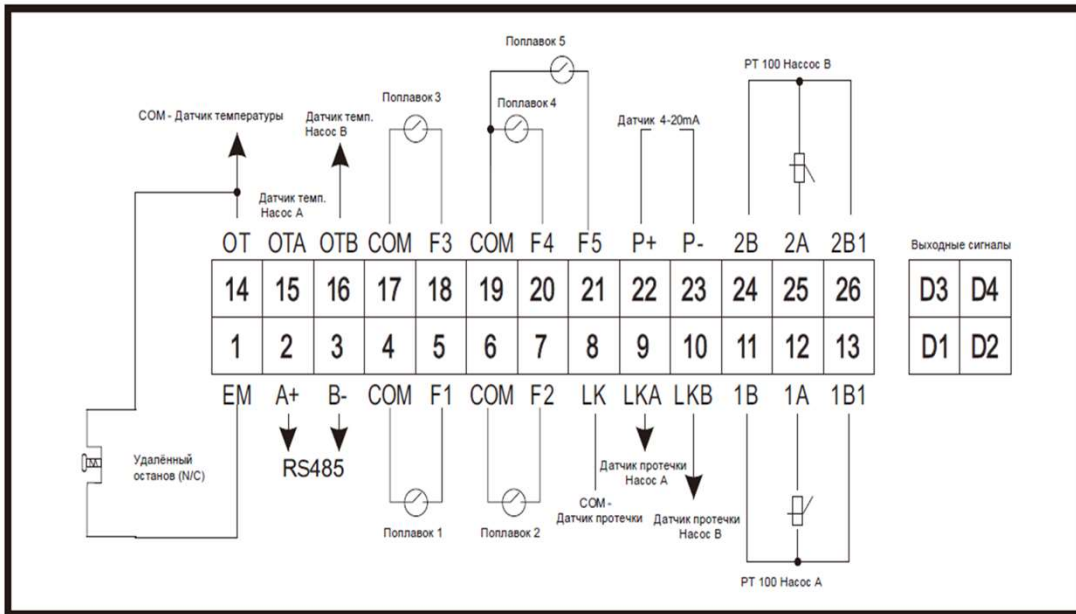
Поплавок 5

PT 100 Насос B

Поплавок 3

Поплавок 4

COM - Датчик температуры

Датчик темп. Насос B

Датчик 4-20mA

Датчик темп. Насос A

| OT | OTA | OTB | COM | F3 | COM | F4 | F5 | P+ | P- | 2B | 2A | 2B1 |
|---|---|---|---|---|---|---|---|---|---|---|---|---|
| 14 | 15 | 16 | 17 | 18 | 19 | 20 | 21 | 22 | 23 | 24 | 25 | 26 |
| 1 | 2 | 3 | 4 | 5 | 6 | 7 | 8 | 9 | 10 | 11 | 12 | 13 |
| EM | A+ | B- | COM | F1 | COM | F2 | LK | LKA | LKB | 1B | 1A | 1B1 |

Выходные сигналы

| D3 | D4 |
|---|---|
| D1 | D2 |

Удалённый останов (N/C)

RS485

Датчик протечки Насос A

COM - Датчик протечки

Датчик протечки Насос B

Поплавок 1

Поплавок 2

PT 100 Насос A